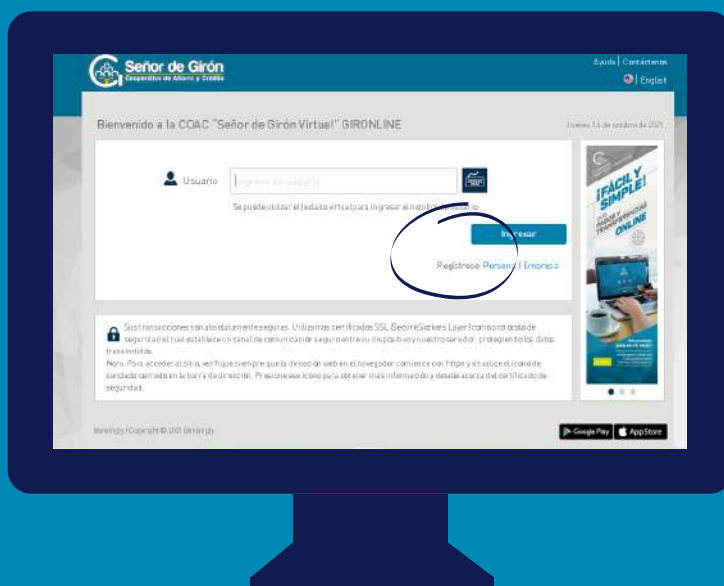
Señor de Girón
Cooperativa de Ahorro y Crédito

Ayuda | Contáctenos
English

Bienvenido a la COAC "Señor de Girón Virtual" GIRONLINE

Jueves 14 de octubre de 2021

Usuario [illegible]

Se puede utilizar el teclado virtual para ingresar el nombre de usuario

Ingresar

Regístrese: Persona | Empresa

Sus transacciones son absolutamente seguras. Utilizamos certificados SSL (Secure Sockets Layer) como protocolo de seguridad el cual establece un canal de comunicación seguro entre su dispositivo y nuestro servidor, protegiendo los datos transmitidos.
Nota: Para acceder a sitio, verifique siempre que la dirección web en el navegador comience con https y visualice el icono de candado cerrado en la barra de dirección. Presione ese icono para obtener más información y detalle acerca del certificado de seguridad.

¡FÁCIL Y SIMPLE!
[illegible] TRANSFERENCIAS ONLINE

Banalogy / Copyright © 2021 Banalogy

Google Play
App Store